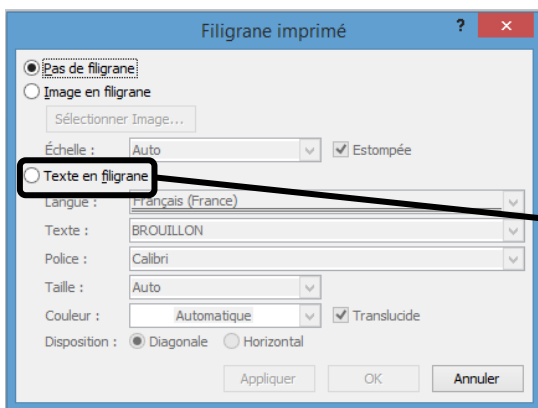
Filigrane imprimé

?

Pas de filigrane

Image en filigrane

Sélectionner Image...

Échelle : Auto

Estompée

Texte en filigrane

Langue : Français (France)

Texte : BROUILLON

Police : Calibri

Taille : Auto

Couleur : Automatique

Translucide

Disposition : Diagonale Horizontal

Appliquer OK Annuler